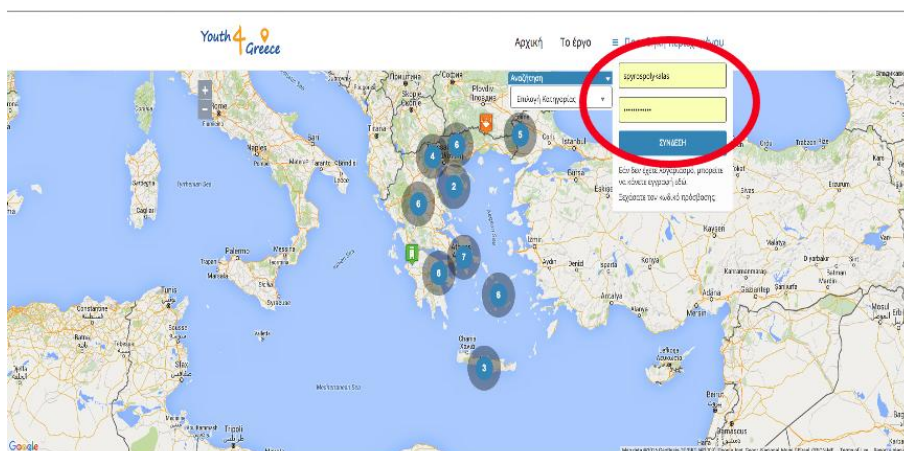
Youth 4 Greece

Αρχική Το έργο ≡ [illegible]

Αναζήτηση
Επιλογή Κατηγορίας

spyrospoly-selas
••••••••••
ΣΥΝΔΕΣΗ
Εάν δεν έχετε λογαριασμό, μπορείτε να κάνετε εγγραφή εδώ.
Ξεχάσατε τον κωδικό πρόσβασης;

Rome
Napoli
Palermo
Tunis
Istanbul
Ankara
Izmir
Antalya
Beirut
Damascus
Konya
Kayseri
Sofia
Skopje
Plovdiv
Bursa
Tripoli
Mediterranean Sea

6
4
6
5
2
6
7
6
6
3

Google